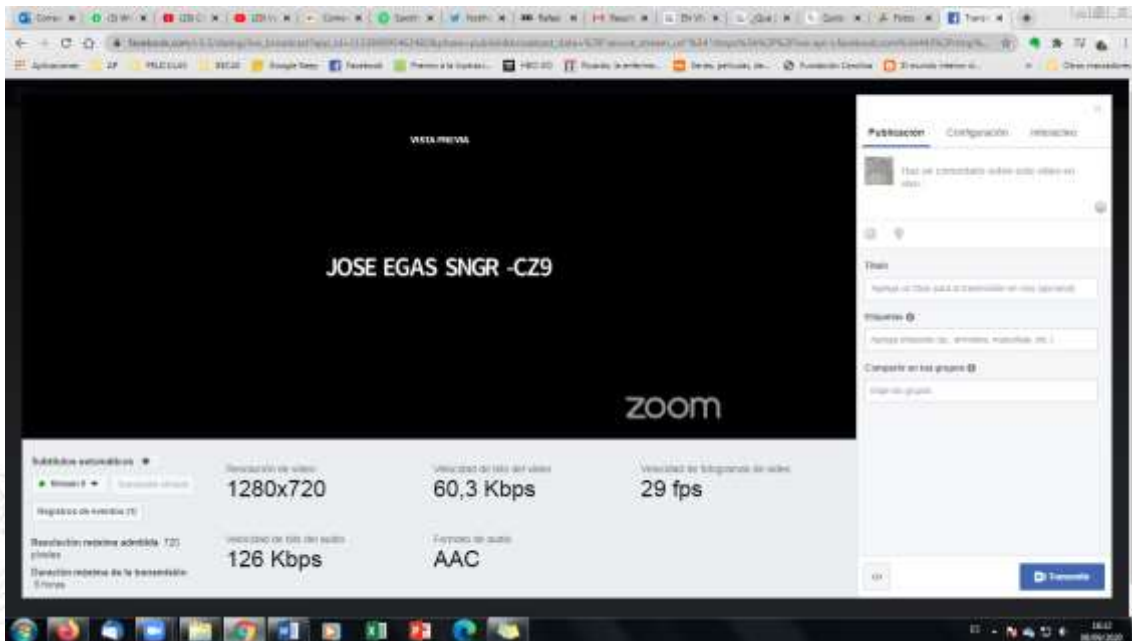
VISTA PREVIA

JOSE EGAS SNGR -CZ9

zoom

Publicación Configuración Interacción

Haz un comentario sobre este video en vivo...

Título

Agrega un título para la transmisión en vivo (opcional)

Etiquetas

Compartir en tus grupos

Subtítulos automáticos

Registros de eventos

Resolución máxima admitida: 720 píxeles

Duración máxima de la transmisión: 8 horas

Resolución de video
1280x720

Velocidad de bits del video
60,3 Kbps

Velocidad de fotogramas de video
29 fps

Velocidad de bits del audio
126 Kbps

Formato de audio
AAC

Transmitir